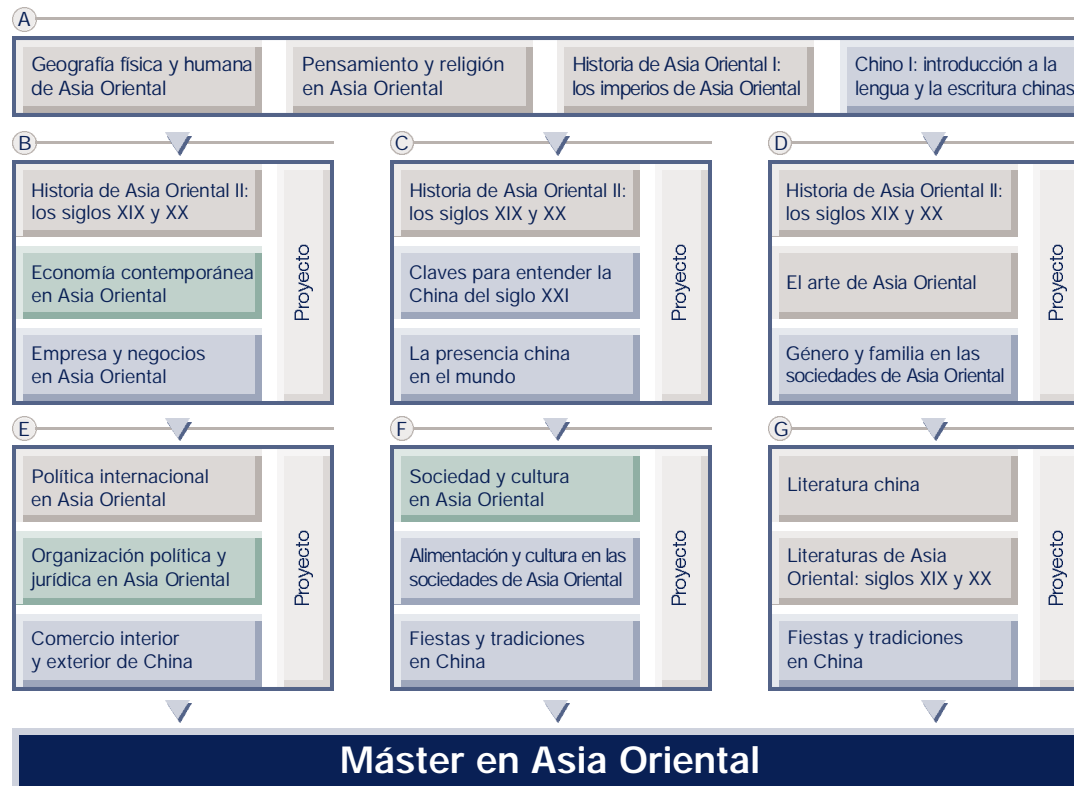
A

Geografía física y humana de Asia Oriental

Pensamiento y religión en Asia Oriental

Historia de Asia Oriental I: los imperios de Asia Oriental

Chino I: introducción a la lengua y la escritura chinas

B

Historia de Asia Oriental II: los siglos XIX y XX

Economía contemporánea en Asia Oriental

Empresa y negocios en Asia Oriental

Proyecto

C

Historia de Asia Oriental II: los siglos XIX y XX

Claves para entender la China del siglo XXI

La presencia china en el mundo

Proyecto

D

Historia de Asia Oriental II: los siglos XIX y XX

El arte de Asia Oriental

Género y familia en las sociedades de Asia Oriental

Proyecto

E

Política internacional en Asia Oriental

Organización política y jurídica en Asia Oriental

Comercio interior y exterior de China

Proyecto

F

Sociedad y cultura en Asia Oriental

Alimentación y cultura en las sociedades de Asia Oriental

Fiestas y tradiciones en China

Proyecto

G

Literatura china

Literaturas de Asia Oriental: siglos XIX y XX

Fiestas y tradiciones en China

Proyecto

Máster en Asia Oriental